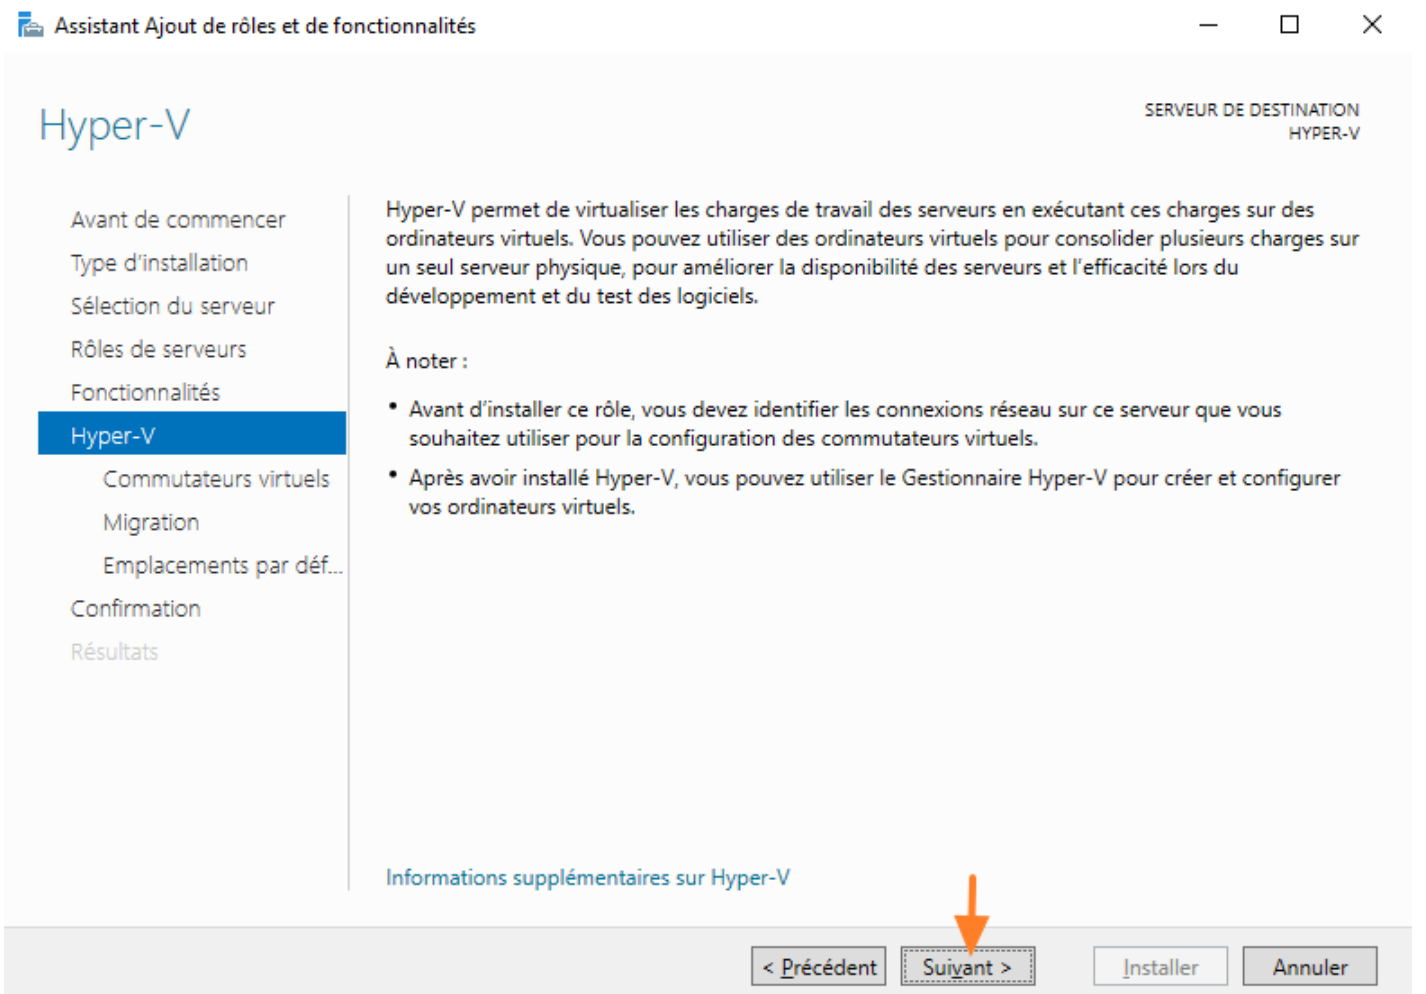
Assistant Ajout de rôles et de fonctionnalités

Hyper-V

SERVEUR DE DESTINATION
HYPER-V

Avant de commencer
Type d'installation
Sélection du serveur
Rôles de serveurs
Fonctionnalités
Hyper-V
Commutateurs virtuels
Migration
Emplacements par déf...
Confirmation
Résultats

Hyper-V permet de virtualiser les charges de travail des serveurs en exécutant ces charges sur des ordinateurs virtuels. Vous pouvez utiliser des ordinateurs virtuels pour consolider plusieurs charges sur un seul serveur physique, pour améliorer la disponibilité des serveurs et l'efficacité lors du développement et du test des logiciels.

À noter :

• Avant d'installer ce rôle, vous devez identifier les connexions réseau sur ce serveur que vous souhaitez utiliser pour la configuration des commutateurs virtuels.

• Après avoir installé Hyper-V, vous pouvez utiliser le Gestionnaire Hyper-V pour créer et configurer vos ordinateurs virtuels.

Informations supplémentaires sur Hyper-V

< Précédent | Suivant > | Installer | Annuler